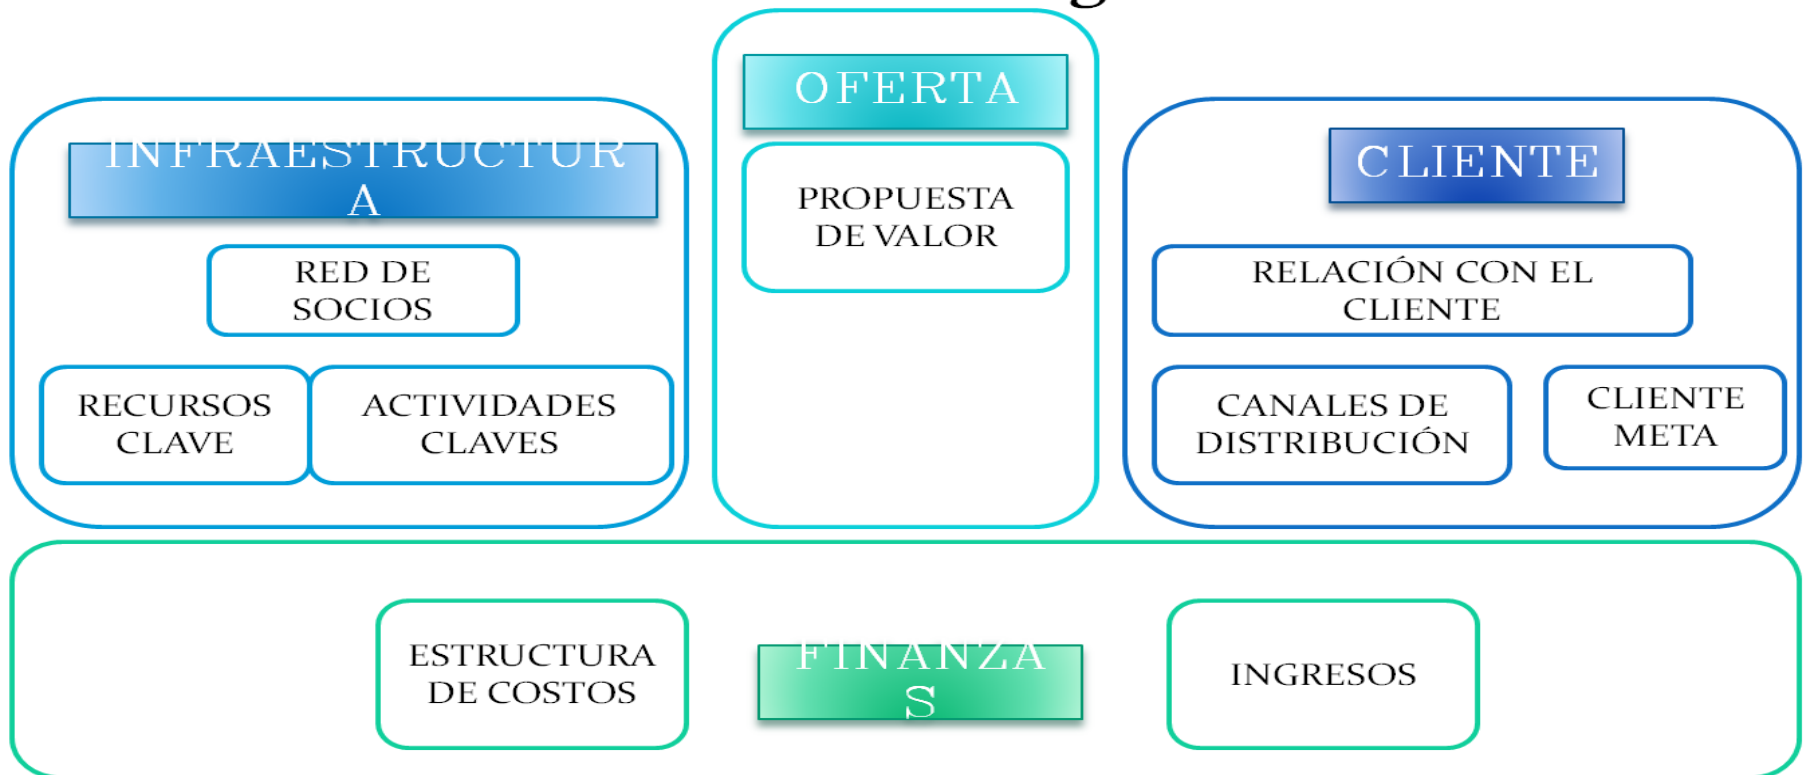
INFRAESTRUCTURA

RED DE SOCIOS

RECURSOS CLAVE

ACTIVIDADES CLAVES

OFERTA

PROPUESTA DE VALOR

CLIENTE

RELACIÓN CON EL CLIENTE

CANALES DE DISTRIBUCIÓN

CLIENTE META

ESTRUCTURA DE COSTOS

FINANZAS

INGRESOS